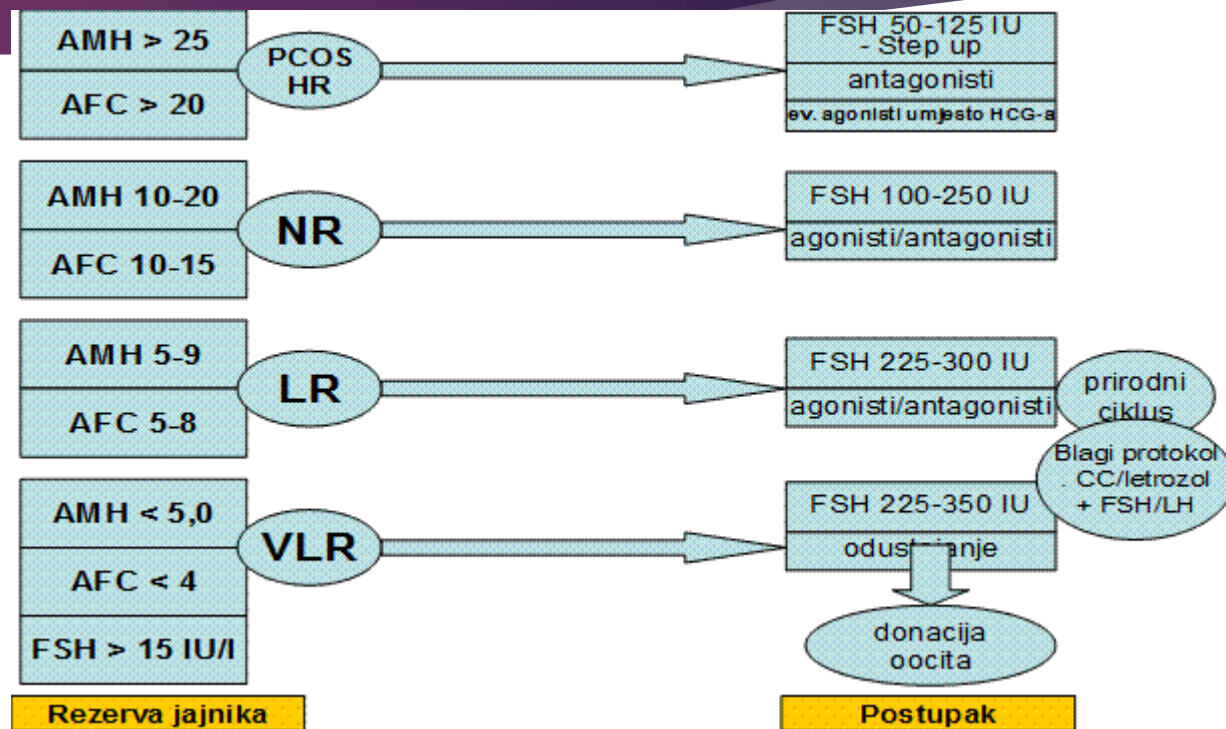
AMH > 25

AFC > 20

PCOS HR

FSH 50-125 IU - Step up

antagonisti

ev. agonisti umjesto HCG-a

AMH 10-20

AFC 10-15

NR

FSH 100-250 IU

agonisti/antagonisti

AMH 5-9

AFC 5-8

LR

FSH 225-300 IU

agonisti/antagonisti

prirodni ciklus

AMH < 5,0

AFC < 4

FSH > 15 IU/l

VLR

Blagi protokol . CC/letrozol + FSH/LH

FSH 225-350 IU

odust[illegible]anje

donacija oocita

Rezerva jajnika

Postupak